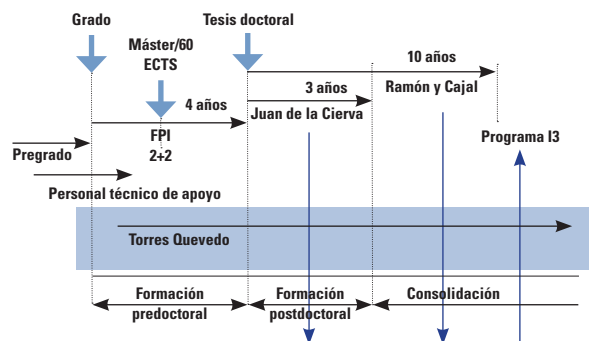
Grado

Tesis doctoral

Máster/60 ECTS

10 años

3 años

Ramón y Cajal

4 años

Juan de la Cierva

FPI 2+2

Programa I3

Pregrado

Personal técnico de apoyo

Torres Quevedo

Formación predoctoral

Formación postdoctoral

Consolidación